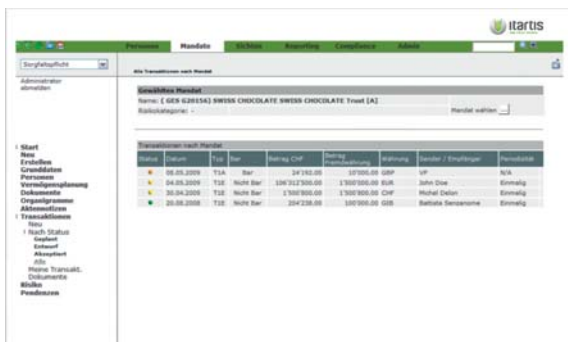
itartis

Personen Mandate Sichten Reporting Compliance Admin

Sorgfaltspflicht

Administrator abmelden

Alle Transaktionen nach Mandat

Gewähltes Mandat
Name: ( GES G20156) SWISS CHOCOLATE SWISS CHOCOLATE Trust [A]
Risikokategorie: -
Mandat wählen ...

Start
Neu
Erstellen
Grunddaten
Personen
Vermögensplanung
Dokumente
Organigramme
Aktennotizen
Transaktionen
Neu
Nach Status
Geplant
Entwurf
Akzeptiert
Alle
Meine Transakt.
Dokumente
Risiko
Pendenzen

Transaktionen nach Mandat

| Status | Datum | Typ | Bar | Betrag CHF | Betrag Fremdwährung | Währung | Sender / Empfänger | Periodizität |
|---|---|---|---|---|---|---|---|---|
| | 08.05.2009 | T1A | Bar | 14'160.00 | 10'000.00 | GBP | VP | N/A |
| | 04.05.2009 | T1E | Nicht Bar | 106'312'500.00 | 1'500'000.00 | EUR | John Doe | Einmalig |
| | 30.04.2009 | T1E | Nicht Bar | 1'500'000.00 | 1'500'000.00 | CHF | Michel Delon | Einmalig |
| | 20.06.2008 | T1E | Nicht Bar | 204'238.00 | 100'000.00 | GIB | Battiste Senzanome | Einmalig |